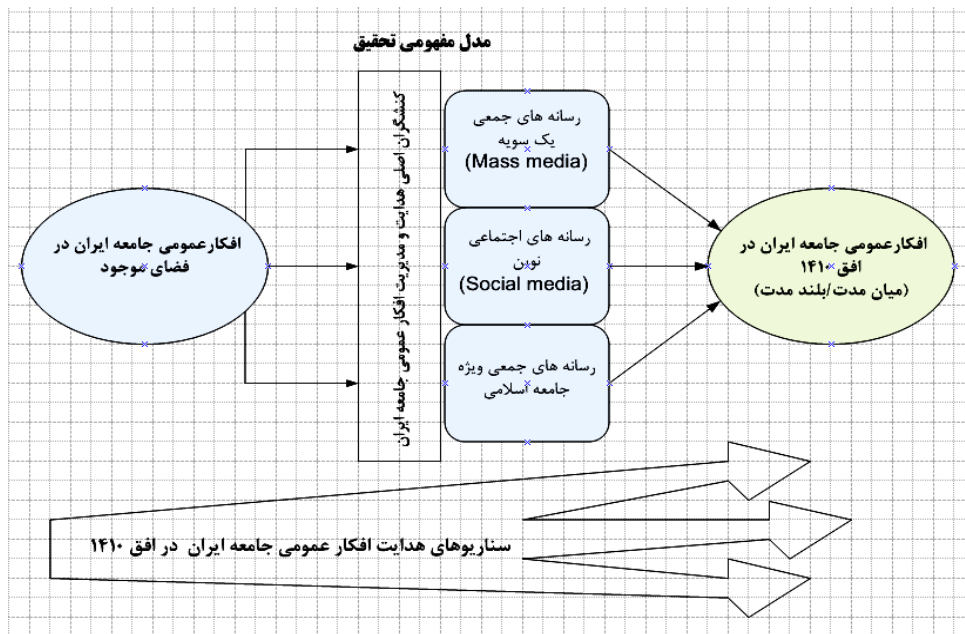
مدل مفهومی تحقیق

افکارعمومی جامعه ایران در فضای موجود

کنشگران اصلی هدایت و مدیریت افکار عمومی جامعه ایران

رسانه های جمعی یک سویه (Mass media)

رسانه های اجتماعی نوین (Social media)

رسانه های جمعی ویژه جامعه اسلامی

افکارعمومی جامعه ایران در افق ۱۴۱۰ (میان مدت/بلند مدت)

سناریوهای هدایت افکار عمومی جامعه ایران در افق ۱۴۱۰